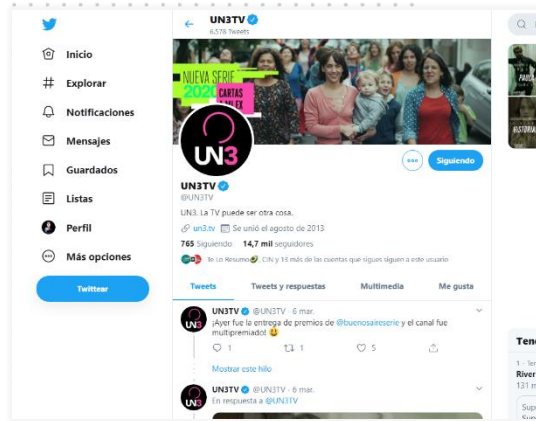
Inicio
Explorar
Notificaciones
Mensajes
Guardados
Listas
Perfil
Más opciones
Twittear

UN3TV
6.578 Tweets

NUEVA SERIE
2026
CARTAS
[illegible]

UN3

Siguiendo

UN3TV
@UN3TV
UN3. La TV puede ser otra cosa.
un3.tv Se unió el agosto de 2013
765 Siguiendo 14,7 mil seguidores
Te Lo Resumo, CIN y 13 más de las cuentas que sigues siguen a este usuario

Tweets
Tweets y respuestas
Multimedia
Me gusta

UN3TV @UN3TV · 6 mar.
¡Ayer fue la entrega de premios de @buenosaireserie y el canal fue multipremiado! 😃
1 1 5
Mostrar este hilo

UN3TV @UN3TV · 6 mar.
En respuesta a @UN3TV

Tend
1 · Ten
River
131 m
Sup
Sup